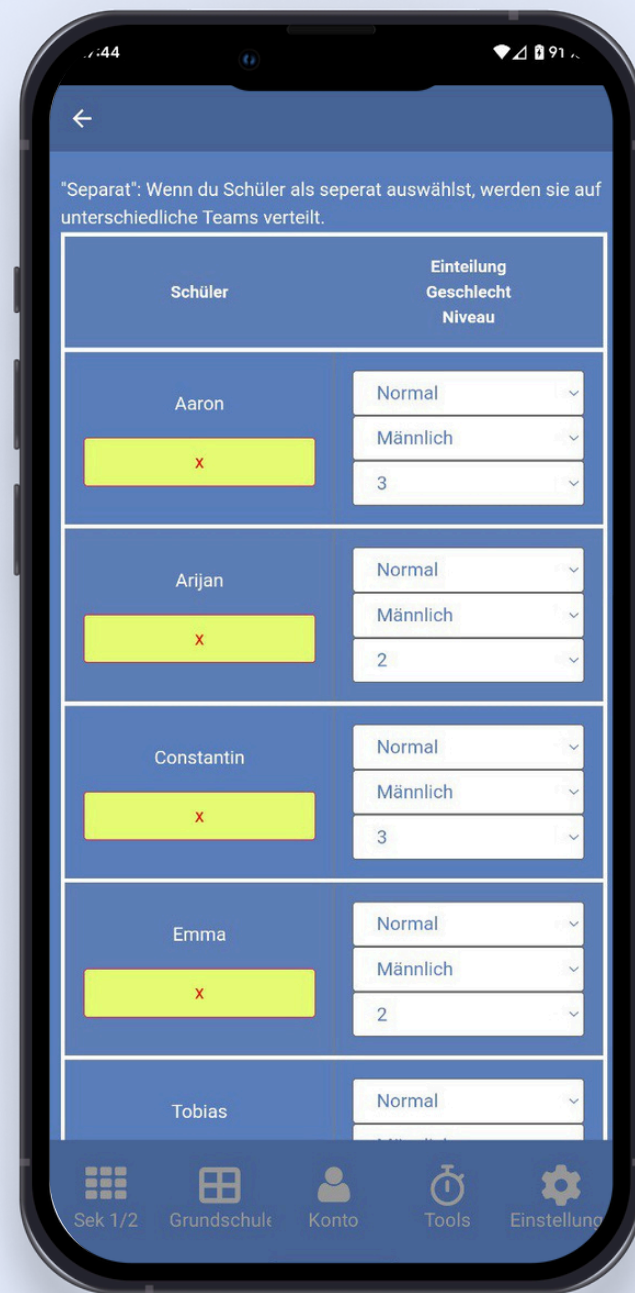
:44

91

←

"Separat": Wenn du Schüler als seperat auswählst, werden sie auf unterschiedliche Teams verteilt.

| Schüler | Einteilung Geschlecht Niveau |
|---|---|
| Aaron x | Normal Männlich 3 |
| Arijan x | Normal Männlich 2 |
| Constantin x | Normal Männlich 3 |
| Emma x | Normal Männlich 2 |
| Tobias | Normal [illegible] |

Sek 1/2 Grundschule Konto Tools Einstellung